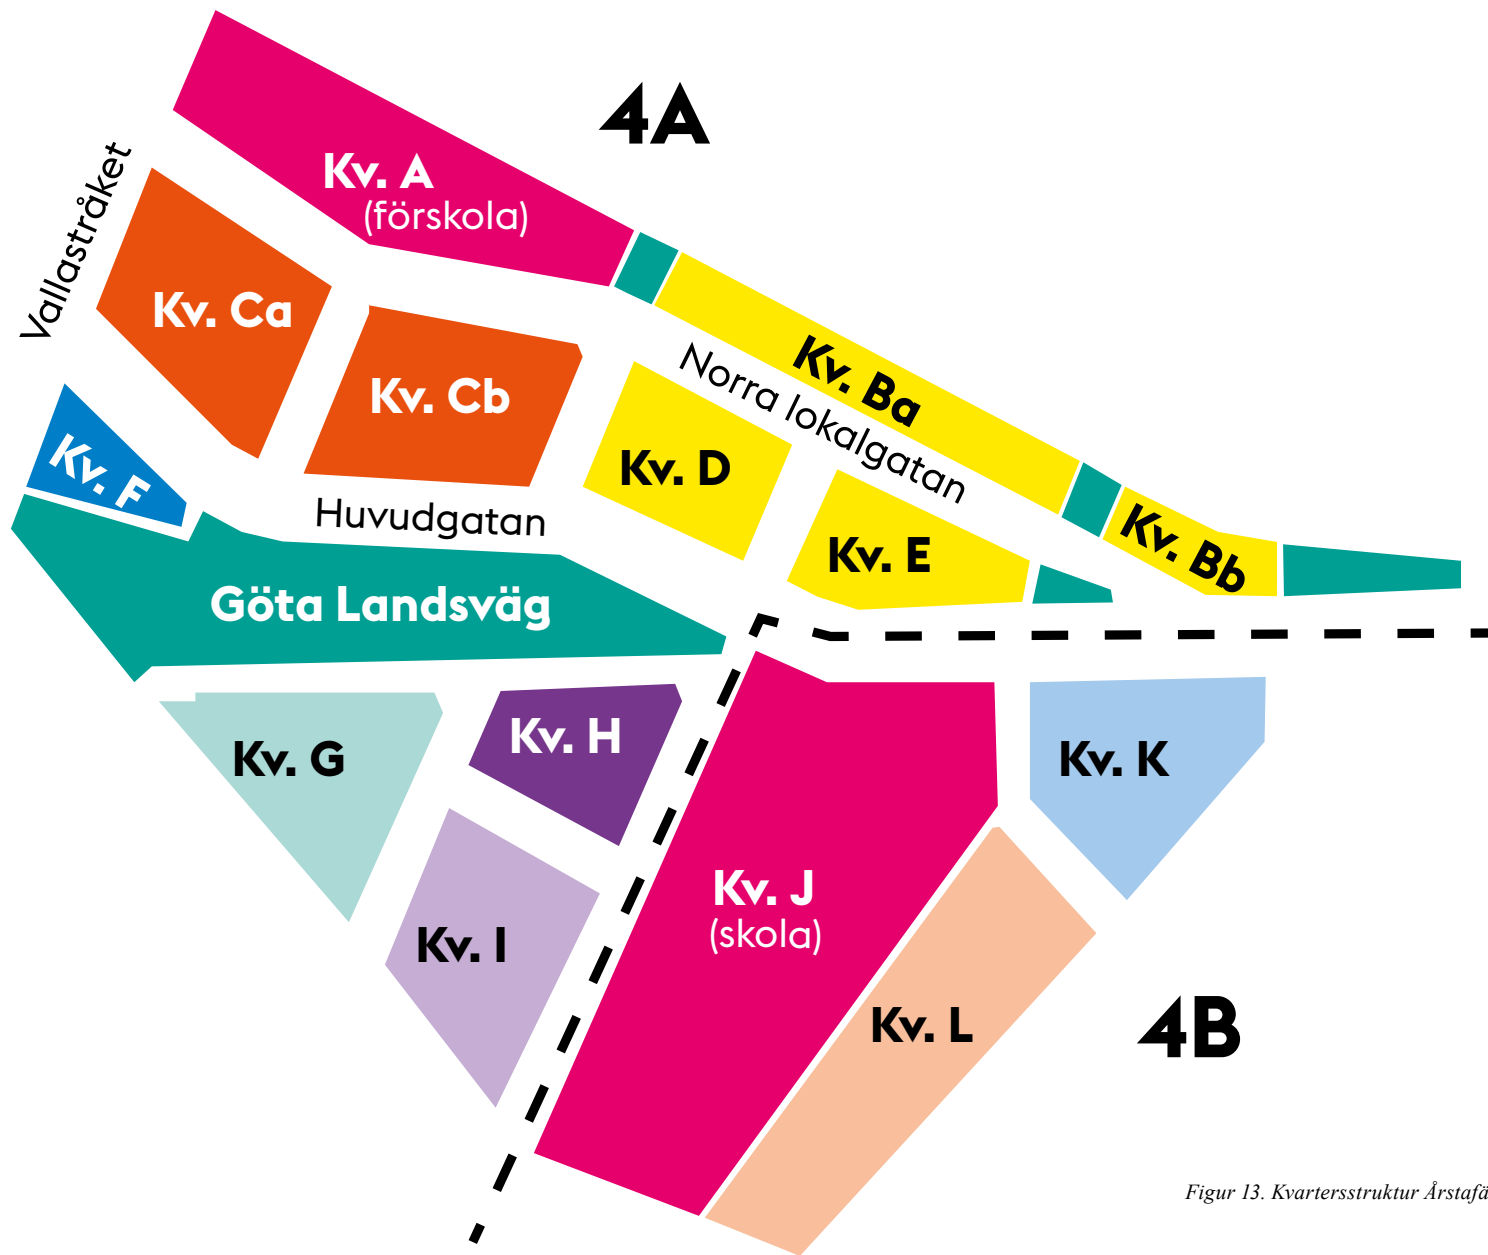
4A

Vallastråket

Kv. A
(förskola)

Kv. Ca

Kv. Cb

Kv. Ba

Norra lokalgatan

Kv. D

Kv. F

Huvudgatan

Kv. E

Kv. Bb

Göta Landsväg

Kv. G

Kv. H

Kv. K

Kv. J
(skola)

Kv. I

Kv. L

4B

Figur 13. Kvartersstruktur Årstafä